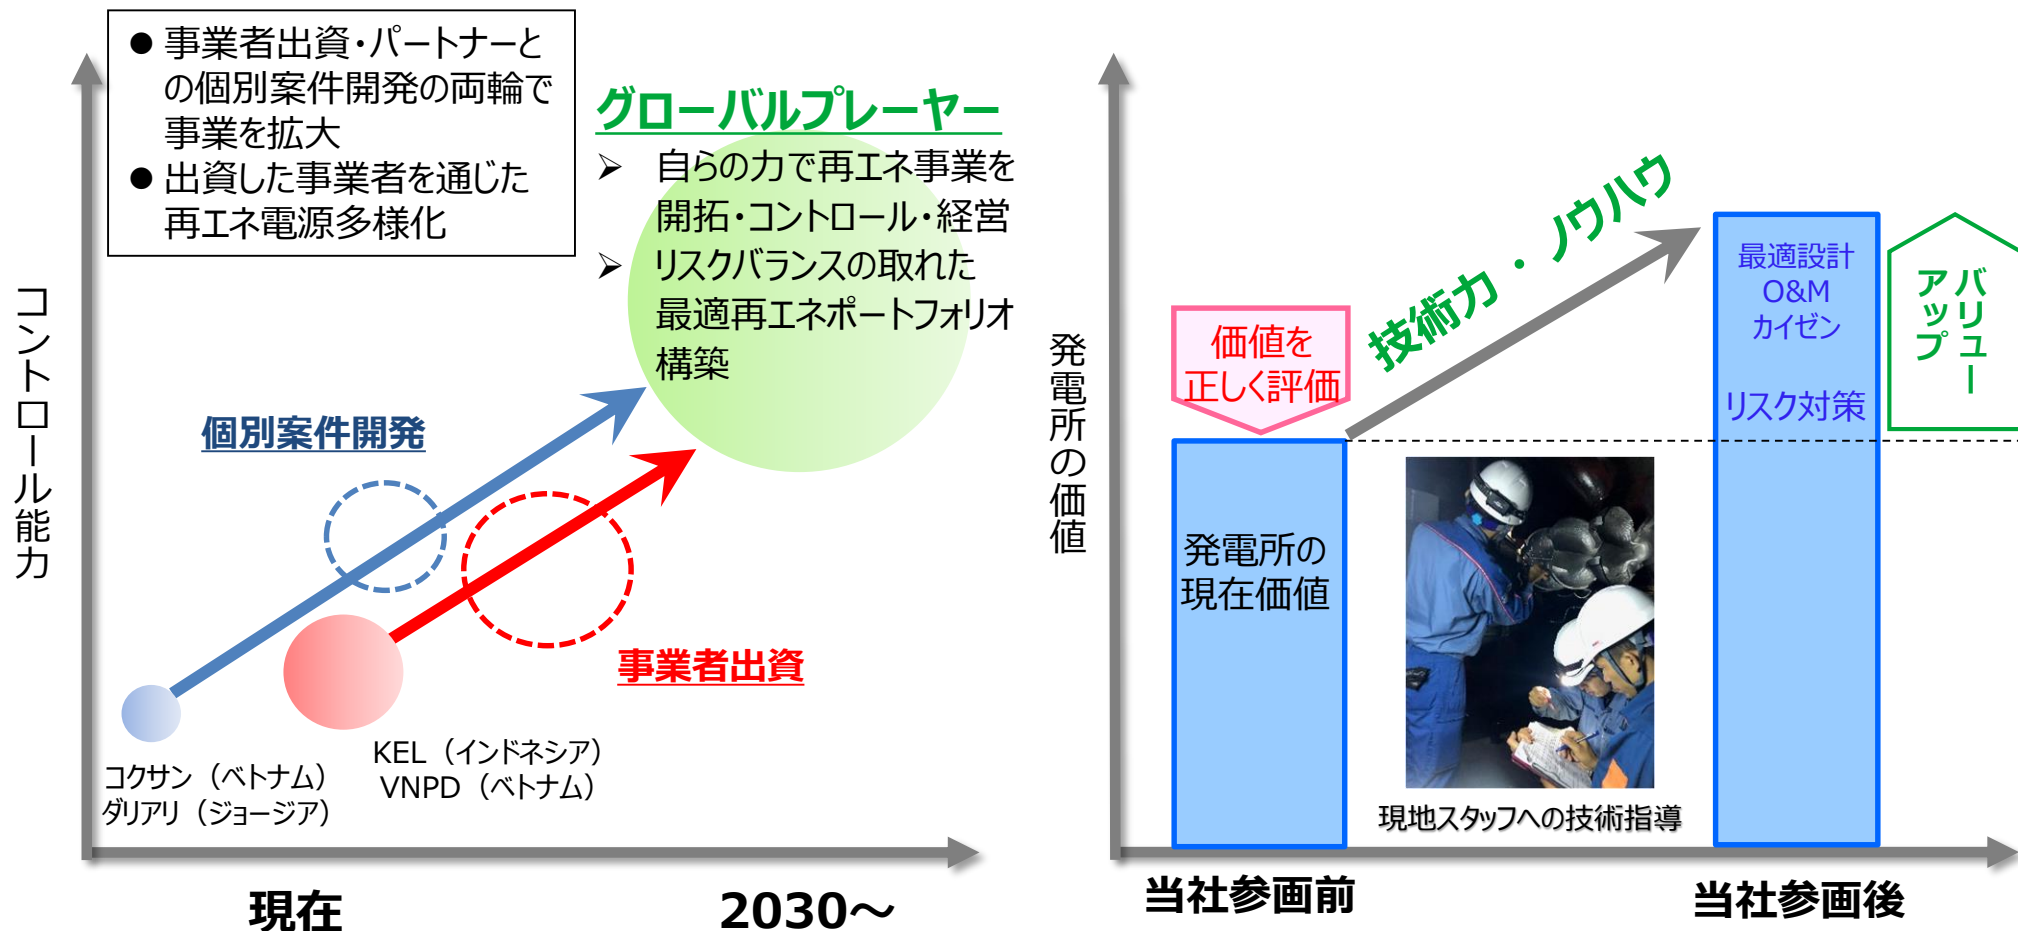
● 事業者出資・パートナーとの個別案件開発の両輪で事業を拡大
● 出資した事業者を通じた再エネ電源多様化

グローバルプレーヤー
➢ 自らの力で再エネ事業を開拓・コントロール・経営
➢ リスクバランスの取れた最適再エネポートフォリオ構築

コントロール能力

個別案件開発

事業者出資

コクサン（ベトナム）
ダリアリ（ジョージア）

KEL（インドネシア）
VNPD（ベトナム）

現在

2030～

発電所の価値

価値を正しく評価

技術力・ノウハウ

最適設計
O&M
カイゼン

リスク対策

バリューアップ

発電所の現在価値

現地スタッフへの技術指導

当社参画前

当社参画後